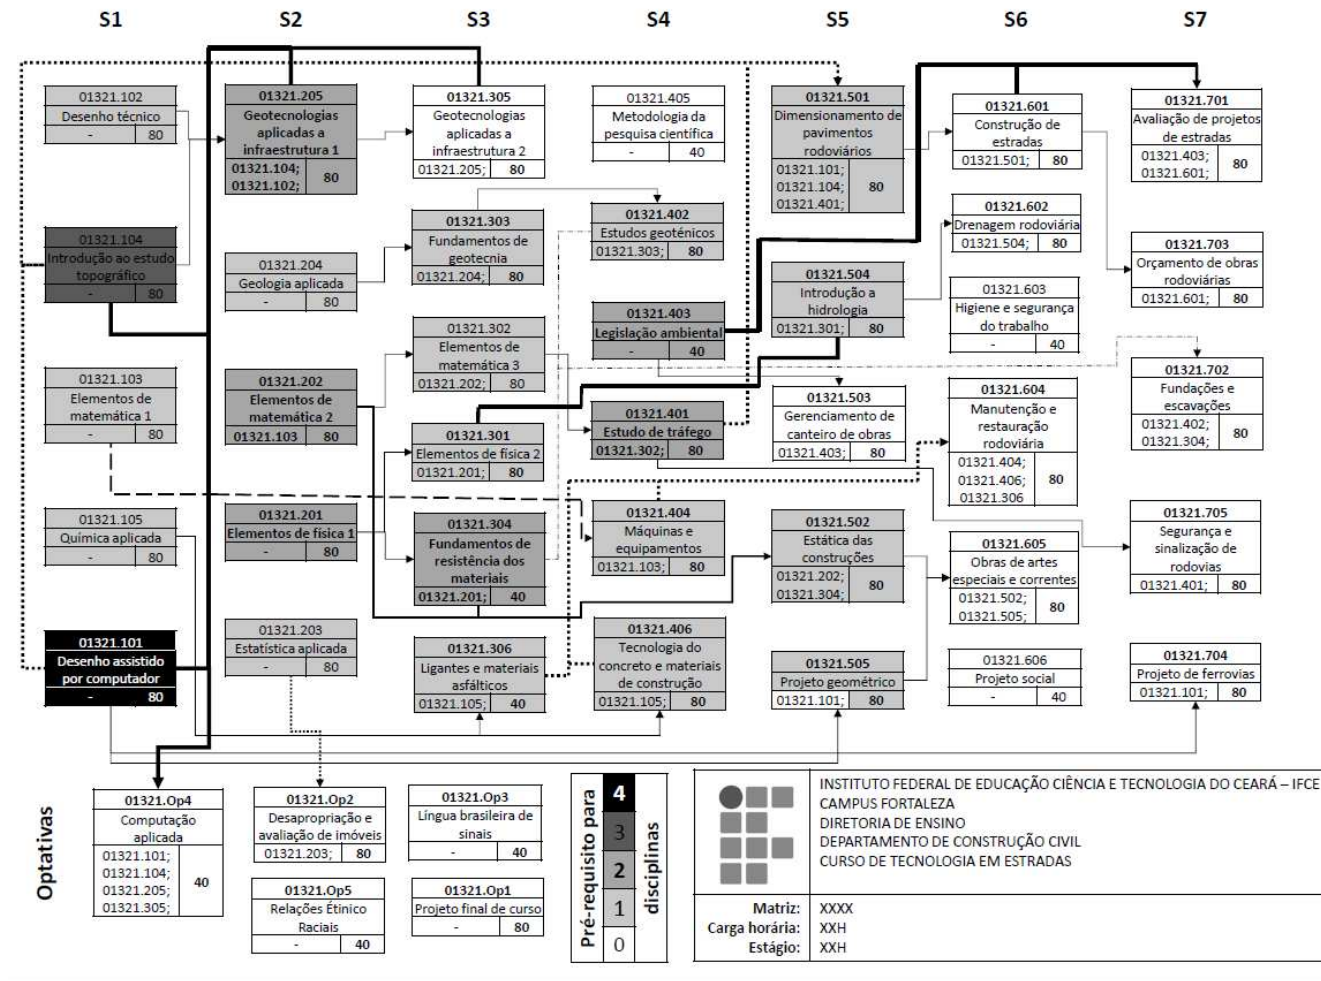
S1 S2 S3 S4 S5 S6 S7

01321.102
Desenho técnico
- 80

01321.104
Introdução ao estudo topográfico
- 80

01321.103
Elementos de matemática 1
- 80

01321.105
Química aplicada
- 80

01321.101
Desenho assistido por computador
- 80

01321.205
Geotecnologias aplicadas a infraestrutura 1
01321.104; 01321.102; 80

01321.204
Geologia aplicada
- 80

01321.202
Elementos de matemática 2
01321.103 80

01321.201
Elementos de física 1
- 80

01321.203
Estatística aplicada
- 80

01321.305
Geotecnologias aplicadas a infraestrutura 2
01321.205; 80

01321.303
Fundamentos de geotecnia
01321.204; 80

01321.302
Elementos de matemática 3
01321.202; 80

01321.301
Elementos de física 2
01321.201; 80

01321.304
Fundamentos de resistência dos materiais
01321.201; 40

01321.306
Ligantes e materiais asfálticos
01321.105; 40

01321.405
Metodologia da pesquisa científica
- 40

01321.402
Estudos geotécnicos
01321.303; 80

01321.403
Legislação ambiental
- 40

01321.401
Estudo de tráfego
01321.302; 80

01321.404
Máquinas e equipamentos
01321.103; 80

01321.406
Tecnologia do concreto e materiais de construção
01321.105; 80

01321.501
Dimensionamento de pavimentos rodoviários
01321.101; 01321.104; 01321.401; 80

01321.504
Introdução a hidrologia
01321.301; 80

01321.503
Gerenciamento de canteiro de obras
01321.403; 80

01321.502
Estática das construções
01321.202; 01321.304; 80

01321.505
Projeto geométrico
01321.101; 80

01321.601
Construção de estradas
01321.501; 80

01321.602
Drenagem rodoviária
01321.504; 80

01321.603
Higiene e segurança do trabalho
- 40

01321.604
Manutenção e restauração rodoviária
01321.404; 01321.406; 01321.306 80

01321.605
Obras de artes especiais e correntes
01321.502; 01321.505; 80

01321.606
Projeto social
- 40

01321.701
Avaliação de projetos de estradas
01321.403; 01321.601; 80

01321.703
Orçamento de obras rodoviárias
01321.601; 80

01321.702
Fundações e escavações
01321.402; 01321.304; 80

01321.705
Segurança e sinalização de rodovias
01321.401; 80

01321.704
Projeto de ferrovias
01321.101; 80

Optativas

01321.Op4
Computação aplicada
01321.101; 01321.104; 01321.205; 01321.305; 40

01321.Op2
Desapropriação e avaliação de imóveis
01321.203; 80

01321.Op5
Relações Étnico Raciais
- 40

01321.Op3
Língua brasileira de sinais
- 40

01321.Op1
Projeto final de curso
- 80

Pré-requisito para disciplinas
4
3
2
1
0

INSTITUTO FEDERAL DE EDUCAÇÃO CIÊNCIA E TECNOLOGIA DO CEARÁ – IFCE
CAMPUS FORTALEZA
DIRETORIA DE ENSINO
DEPARTAMENTO DE CONSTRUÇÃO CIVIL
CURSO DE TECNOLOGIA EM ESTRADAS

Matriz: XXXX
Carga horária: XXH
Estágio: XXH